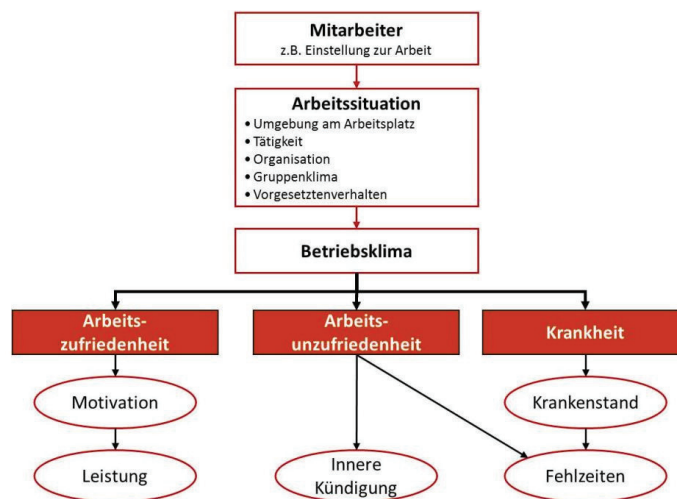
Mitarbeiter
z.B. Einstellung zur Arbeit

Arbeitssituation
• Umgebung am Arbeitsplatz
• Tätigkeit
• Organisation
• Gruppenklima
• Vorgesetztenverhalten

Betriebsklima

Arbeitszufriedenheit

Arbeitsunzufriedenheit

Krankheit

Motivation

Krankenstand

Leistung

Innere Kündigung

Fehlzeiten